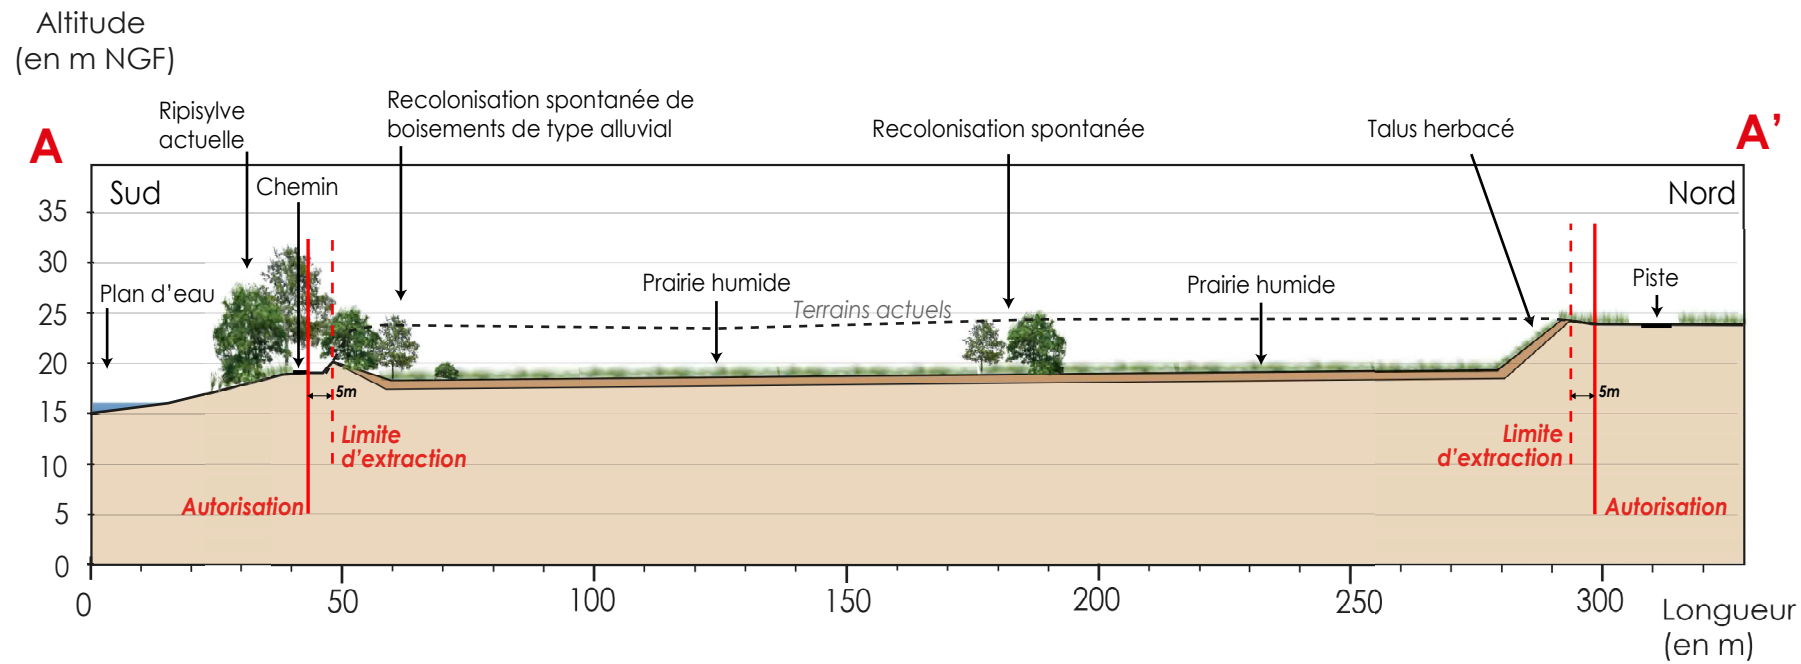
Altitude
(en m NGF)

A

A'

Ripisylve actuelle

Recolonisation spontanée de boisements de type alluvial

Recolonisation spontanée

Talus herbacé

Sud

Nord

Chemin

Plan d'eau

Prairie humide

Terrains actuels

Prairie humide

Piste

5m

5m

Limite d'extraction

Limite d'extraction

Autorisation

Autorisation

35
30
25
20
15
10
5
0

0
50
100
150
200
250
300

Longueur
(en m)